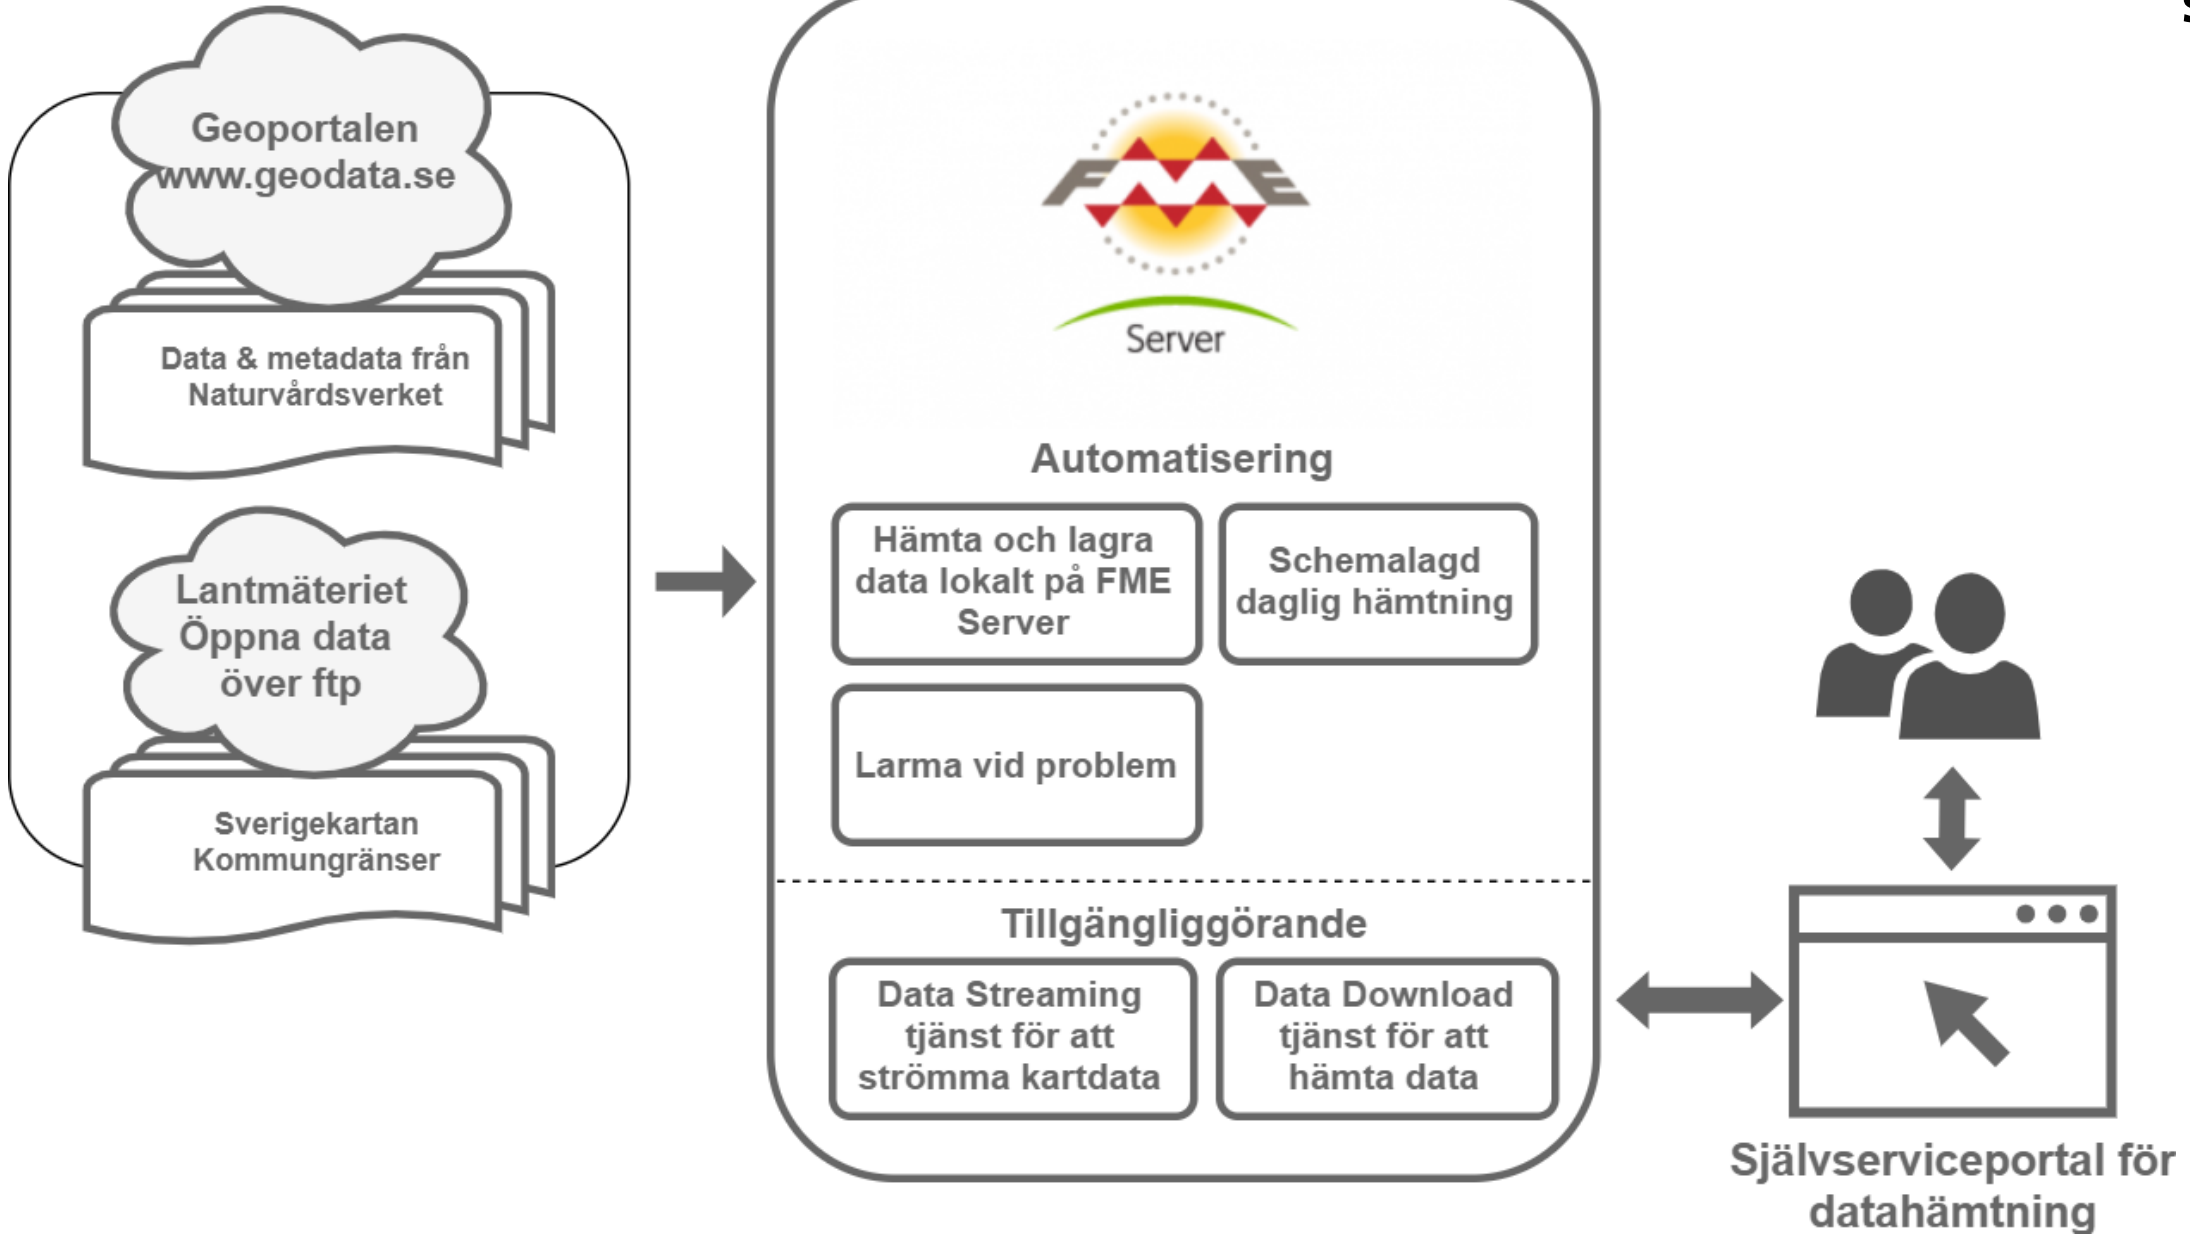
Geoportalen
www.geodata.se

Data & metadata från Naturvårdsverket

Lantmäteriet
Öppna data
över ftp

Sverigekartan
Kommungränser

FME
Server

Automatisering

Hämta och lagra data lokalt på FME Server

Schemalagd daglig hämtning

Larma vid problem

Tillgängliggörande

Data Streaming tjänst för att strömma kartdata

Data Download tjänst för att hämta data

Självserviceportal för datahämtning